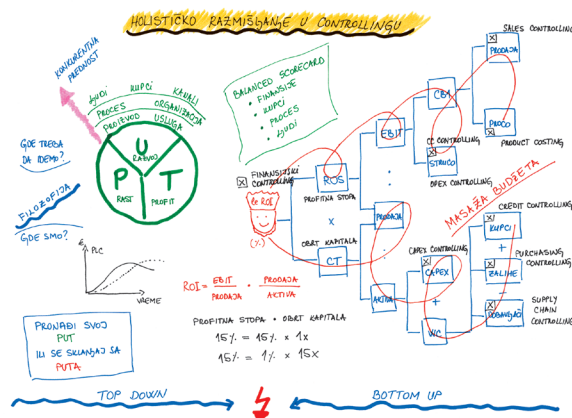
HOLISTIČKO RAZMIŠLJANJE U CONTROLLINGU

KONKURENTNA PREDNOST

LJUDI KUPCI KANALI
PROCES ORGANIZACIJA
PROIZVOD USLUGA

GDE TREBA DA IDEMO?

U
RAZVOJ
P
T
RAST
PROFIT

FILOZOFIJA

GDE SMO?

PLC
VREME

PRONAĐI SVOJ PUT
ILI SE SKLANJAJ SA PUTA

BALANCED SCORECARD
• FINANSIJE
• KUPCI
• PROCES
• LJUDI

FINANSIJSKI CONTROLLING

Re ROI

(%)

ROS
PROFITNA STOPA
x
OBRT KAPITALA
CT

$ROI = \frac{EBIT}{PRODAJA} \cdot \frac{PRODAJA}{AKTIVA}$

PROFITNA STOPA • OBRT KAPITALA
15% = 15% x 1x
15% = 1% x 15x

EBIT
CPA
CC CONTROLLING
STRUCO
OPEX CONTROLLING
PRODAJA
AKTIVA

SALES CONTROLLING
PRODAJA
PROCO
PRODUCT COSTING

MASAŽA BUDŽETA

CAPEX CONTROLLING
CAPEX
+
WC

CREDIT CONTROLLING
KUPCI
+
PURCHASING CONTROLLING
ZALIHE
-
DOBAVLJAČI
SUPPLY CHAIN CONTROLLING

TOP DOWN
BOTTOM UP